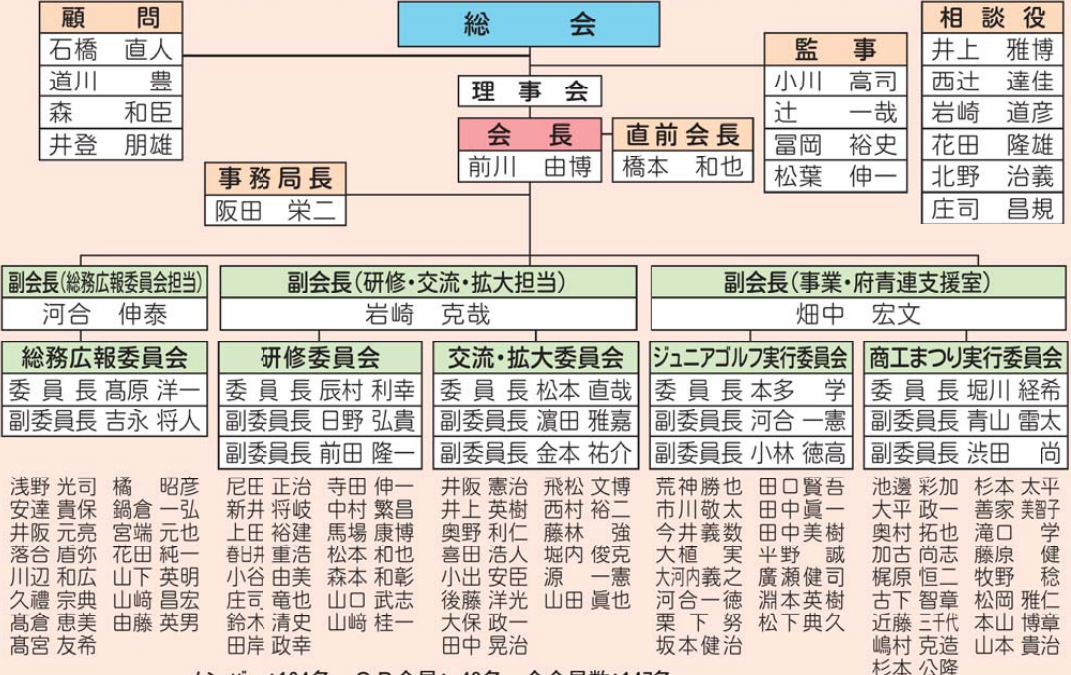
総　会

顧　問
石橋　直人
道川　豊
森　和臣
井登　朋雄

相談役
井上　雅博
西辻　達佳
岩崎　道彦
花田　隆雄
北野　治義
庄司　昌規

監　事
小川　高司
辻　一哉
冨岡　裕史
松葉　伸一

理事会

会　長
前川　由博

直前会長
橋本　和也

事務局長
阪田　栄二

副会長（総務広報委員会担当）
河合　伸泰

副会長（研修・交流・拡大担当）
岩崎　克哉

副会長（事業・府青連支援室）
畑中　宏文

総務広報委員会
委員長 髙原 洋一
副委員長 吉永 将人

浅野 光司　橘 昭彦
安達 貴保　鍋倉 一弘
井阪 元亮　宮端 元也
落合 盾弥　花田 純一
川辺 和広　山下 英明
久禮 宗典　山﨑 昌宏
髙倉 恵美　由藤 英男
髙宮 友希

研修委員会
委員長 辰村 利幸
副委員長 日野 弘貴
副委員長 前田 隆一

尼丘 正治　寺田 伸一
新井 将岐　中村 繁昌
上田 裕建　馬場 康博
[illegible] 重浩　松本 和也
小谷 由美　森本 和彰
庄司 竜也　山口 武志
鈴木 清史　山﨑 桂一
田岸 政幸

交流・拡大委員会
委員長 松本 直哉
副委員長 濱田 雅嘉
副委員長 金本 祐介

井阪 憲治　飛松 文博
井上 英樹　西村 裕二
奥野 利仁　藤林 強
喜田 浩人　堀内 俊克
小出 安臣　源 一憲
後藤 洋光　山田 眞也
大保 政一
田中 晃治

ジュニアゴルフ実行委員会
委員長 本多 学
副委員長 河合 一憲
副委員長 小林 徳高

荒神 勝也　田口 賢吾
市川 敬太　田中 眞一
今井 義数　田中 美樹
大植 実　半野 誠
大河内 義之　廣瀬 健司
河合 一徳　淵本 英樹
栗下 努　松下 典久
坂本 健治

商工まつり実行委員会
委員長 堀川 経希
副委員長 青山 雷太
副委員長 渋田 尚

池邊 彩加　杉本 太平
大平 政一　善家 美野
奥村 拓也　滝口 学
加古 尚志　藤原 健
梶原 恒二　牧野 稔
古下 智章　松岡 雅仁
近藤 三代　本山 博章
嶋村 克造　山本 貴治
杉本 公隆

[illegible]